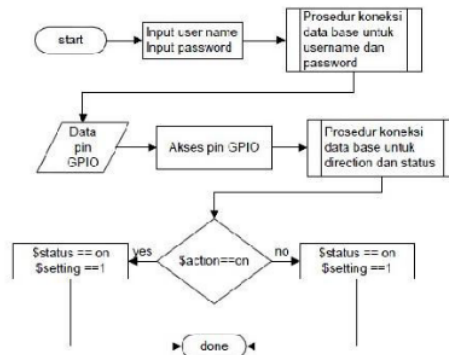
start

Input user name
Input password

Prosedur koneksi data base untuk username dan password

Data pin GPIO

Akses pin GPIO

Prosedur koneksi data base untuk direction dan status

$action==on

yes

no

$status == on
$setting ==1

$status == on
$setting ==1

done